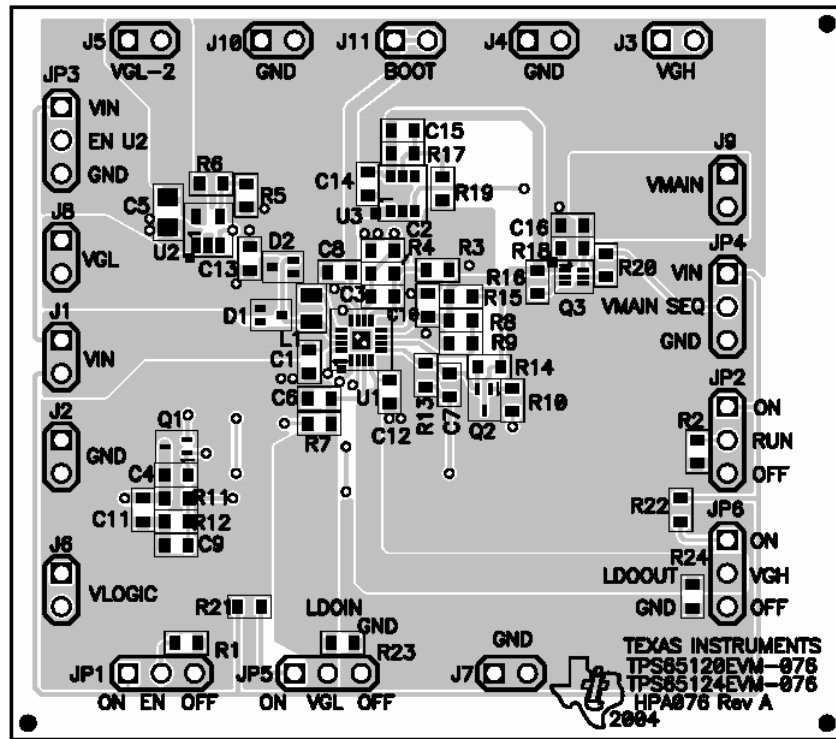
J5 VGL-2
J10 GND
J11 BOOT
J4 GND
J3 VGH

JP3 VIN EN U2 GND
R6 R5 C5 U2 C13 D2
C15 R17 C14 R19 U3 C2
C8 R4 R3
J9 VMAIN
C16 R18 R16 R20 Q3
JP4 VIN VMAIN SEQ GND
J8 VGL
D1 C3 C10 R15 R8 R9
L1 C1 R14
J1 VIN
C6 U1 R13 C7 Q2 R10
R7 C12
JP2 ON RUN OFF
R2
J2 GND
Q1 C4 R11 C11 R12 C9
R22
JP6 ON VGH OFF
R24 LDOOUT GND
J6 VLOGIC
R21
LDOIN GND
R1 R23
JP1 ON EN OFF
JP5 ON VGL OFF
GND J7
TEXAS INSTRUMENTS
TPS65120EVM-076
TPS65124EVM-076
HPA076 Rev A
2004